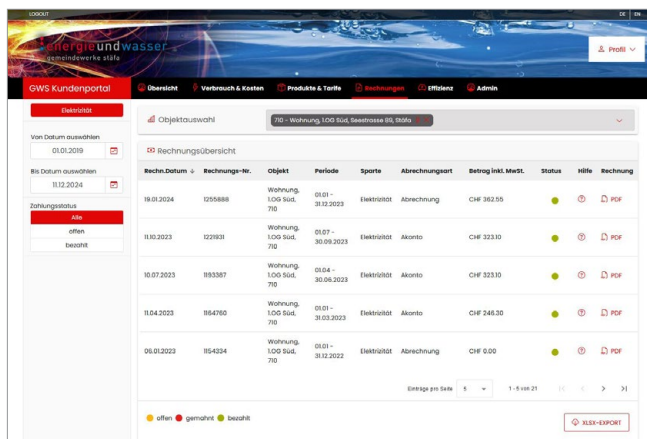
LOGOUT

DE | EN

energieundwasser
gemeindewerke stäfa

Profil

GWS Kundenportal

Übersicht
Verbrauch & Kosten
Produkte & Tarife
Rechnungen
Effizienz
Admin

Elektrizität

Von Datum auswählen
01.01.2019

Bis Datum auswählen
11.12.2024

Zahlungsstatus
Alle
offen
bezahlt

Objektauswahl

710 - Wohnung, 1.OG Süd, Seestrasse 99, Stäfa

Rechnungsübersicht

| Rechn.Datum ↓ | Rechnungs-Nr. | Objekt | Periode | Sparte | Abrechnungsart | Betrag inkl. MwSt. | Status | Hilfe | Rechnung |
|---|---|---|---|---|---|---|---|---|---|
| 19.01.2024 | 1255888 | Wohnung, 1.OG Süd, 710 | 01.01 - 31.12.2023 | Elektrizität | Abrechnung | CHF 362.55 | | | PDF |
| 11.10.2023 | 1221931 | Wohnung, 1.OG Süd, 710 | 01.07 - 30.09.2023 | Elektrizität | Akonto | CHF 323.10 | | | PDF |
| 10.07.2023 | 1193387 | Wohnung, 1.OG Süd, 710 | 01.04 - 30.06.2023 | Elektrizität | Akonto | CHF 323.10 | | | PDF |
| 11.04.2023 | 1164760 | Wohnung, 1.OG Süd, 710 | 01.01 - 31.03.2023 | Elektrizität | Akonto | CHF 246.30 | | | PDF |
| 06.01.2023 | 1154334 | Wohnung, 1.OG Süd, 710 | 01.01 - 31.12.2022 | Elektrizität | Abrechnung | CHF 0.00 | | | PDF |

Einträge pro Seite 5    1 - 5 von 21

offen  gemahnt  bezahlt

XLSX-EXPORT